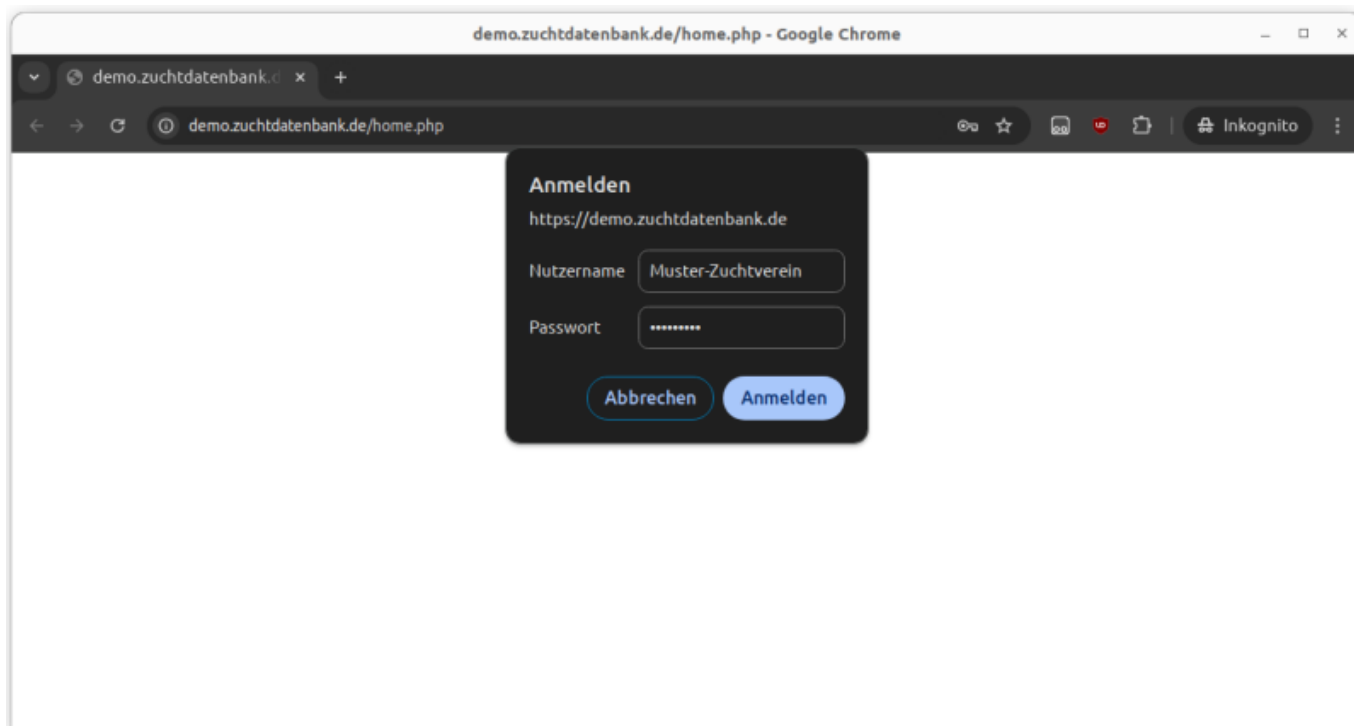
demo.zuchtdatenbank.de/home.php - Google Chrome

demo.zuchtdatenbank.d ×

demo.zuchtdatenbank.de/home.php

Inkognito

Anmelden

https://demo.zuchtdatenbank.de

Nutzername Muster-Zuchtverein

Passwort ••••••••••

Abbrechen Anmelden